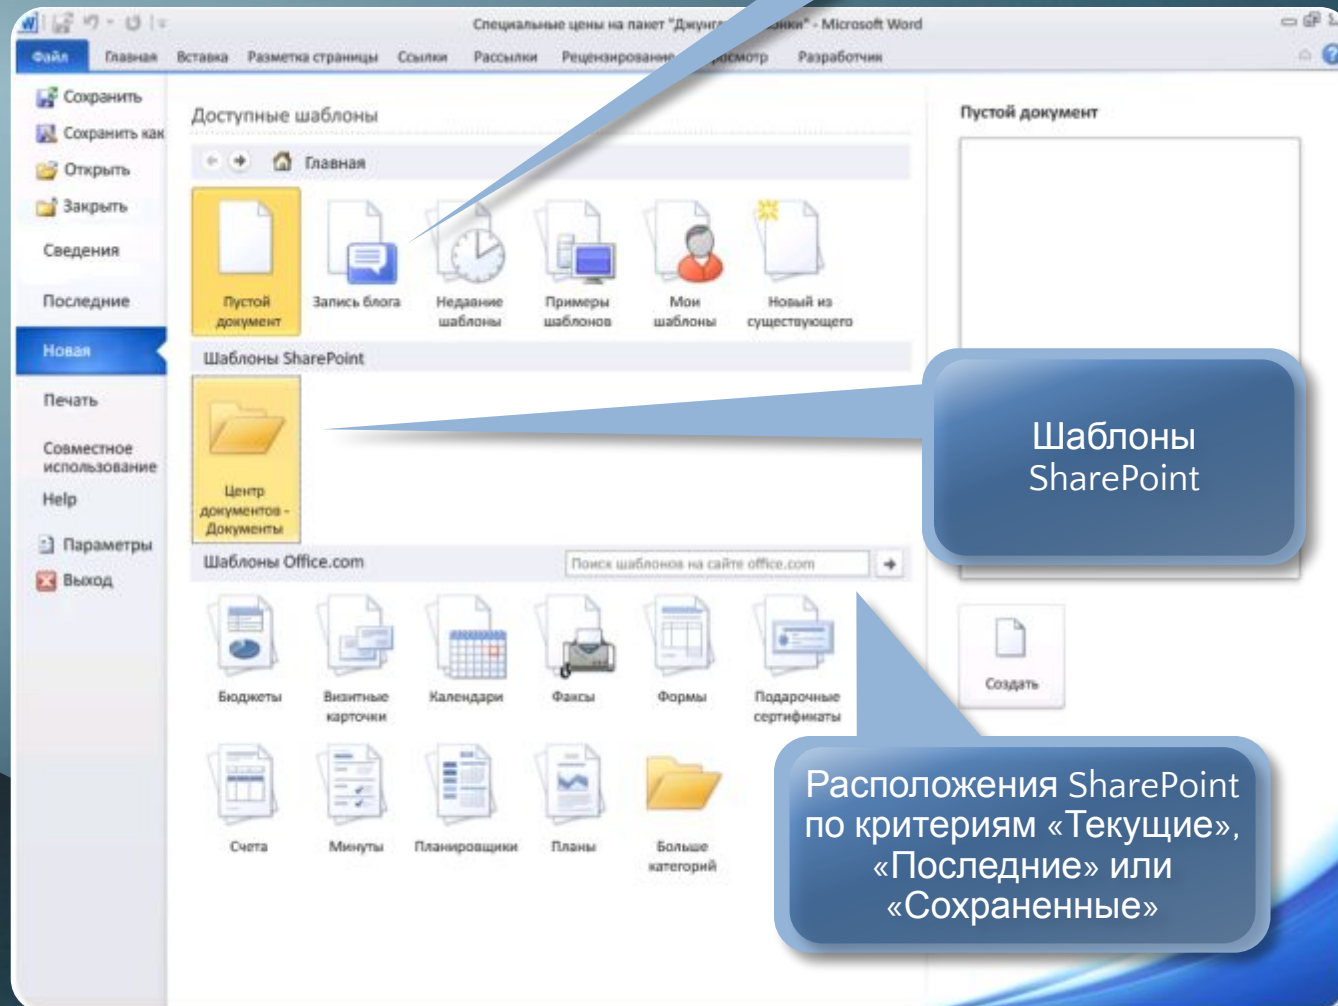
Специальные цены на пакет "Джунг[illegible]ки" - Microsoft Word

Файл Главная Вставка Разметка страницы Ссылки Рассылки Рецензирование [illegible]смотр Разработчик

Сохранить
Сохранить как
Открыть
Закрыть
Сведения
Последние
Новая
Печать
Совместное использование
Help
Параметры
Выход

Доступные шаблоны

Главная

Пустой документ
Запись блога
Недавние шаблоны
Примеры шаблонов
Мои шаблоны
Новый из существующего

Шаблоны SharePoint

Центр документов - Документы

Шаблоны Office.com

Поиск шаблонов на сайте office.com

Бюджеты
Визитные карточки
Календари
Факсы
Формы
Подарочные сертификаты
Счета
Минуты
Планировщики
Планы
Больше категорий

Пустой документ

Создать

Шаблоны SharePoint

Расположения SharePoint по критериям «Текущие», «Последние» или «Сохраненные»